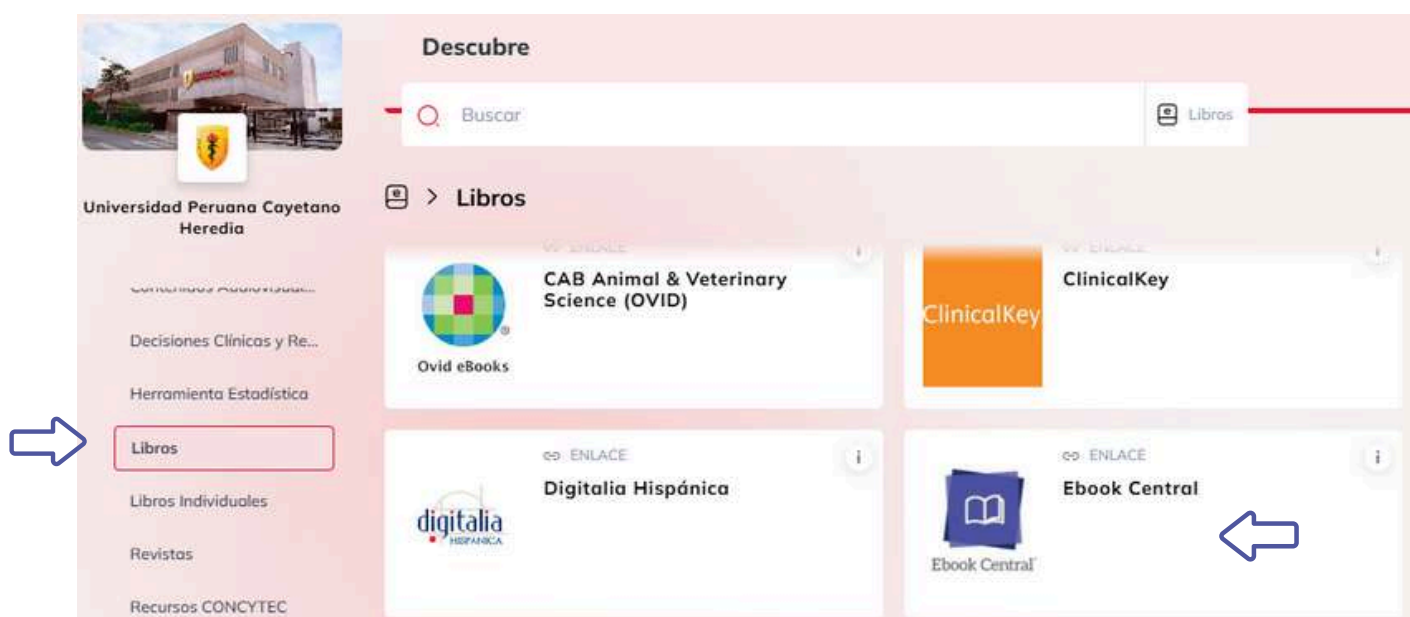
Universidad Peruana Cayetano Heredia

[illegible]

Decisiones Clínicas y Re...

Herramienta Estadística

Libros

Libros Individuales

Revistas

Recursos CONCYTEC

Descubre

Buscar

Libros

> Libros

ENLACE

Ovid eBooks

CAB Animal & Veterinary Science (OVID)

ENLACE

ClinicalKey

ClinicalKey

ENLACE

digitalia HISPANICA

Digitalia Hispánica

ENLACE

Ebook Central

Ebook Central